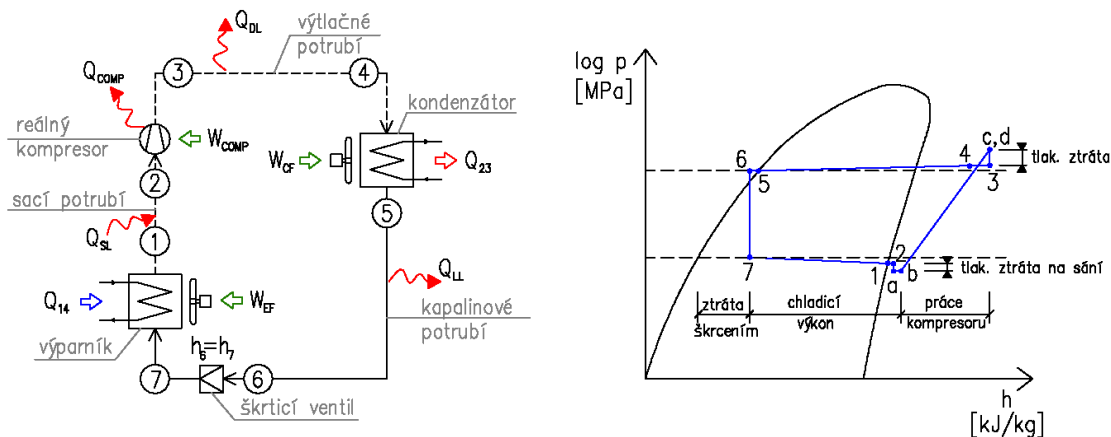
$Q_{DL}$
výtlačné potrubí
$Q_{COMP}$
3
4
kondenzátor
reálný kompresor
$W_{COMP}$
$W_{CF}$
$Q_{23}$
2
sací potrubí
5
$Q_{SL}$
1
$Q_{LL}$
$Q_{14}$
$W_{EF}$
kapalinové potrubí
výparník
$h_6=h_7$
7
6
škrticí ventil

log p
[MPa]
6
5
4
c,d
3
tlak. ztráta
2
7
1
a
b
tlak. ztráta na sání
ztráta škrcením
chladicí výkon
práce kompresoru
h
[kJ/kg]